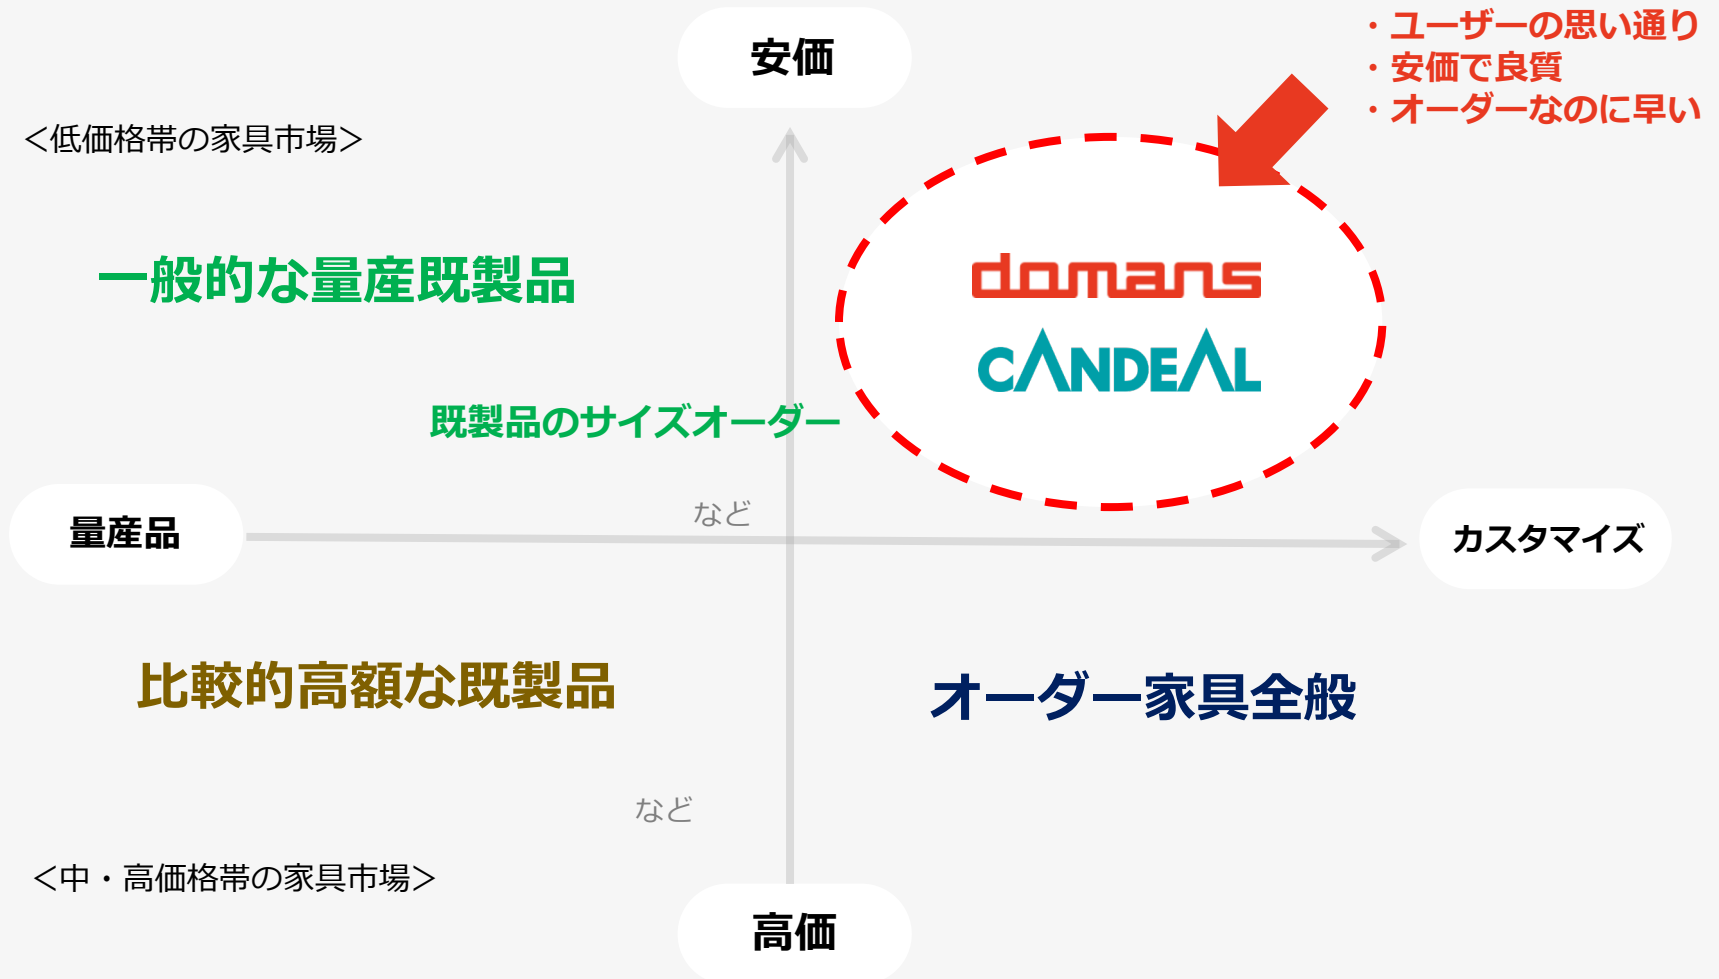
安価

・ユーザーの思い通り
・安価で良質
・オーダーなのに早い

<低価格帯の家具市場>

一般的な量産既製品

domans

CANDEAL

既製品のサイズオーダー

など

量産品

カスタマイズ

比較的高額な既製品

オーダー家具全般

など

<中・高価格帯の家具市場>

高価